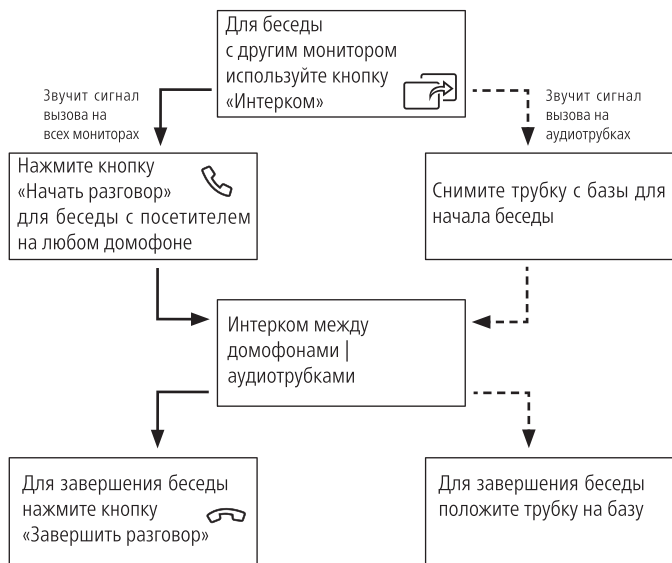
Для беседы с другим монитором используйте кнопку «Интерком»

Звучит сигнал вызова на всех мониторах

Звучит сигнал вызова на аудиотрубках

Нажмите кнопку «Начать разговор» для беседы с посетителем на любом домофоне

Снимите трубку с базы для начала беседы

Интерком между домофонами | аудиотрубками

Для завершения беседы нажмите кнопку «Завершить разговор»

Для завершения беседы положите трубку на базу